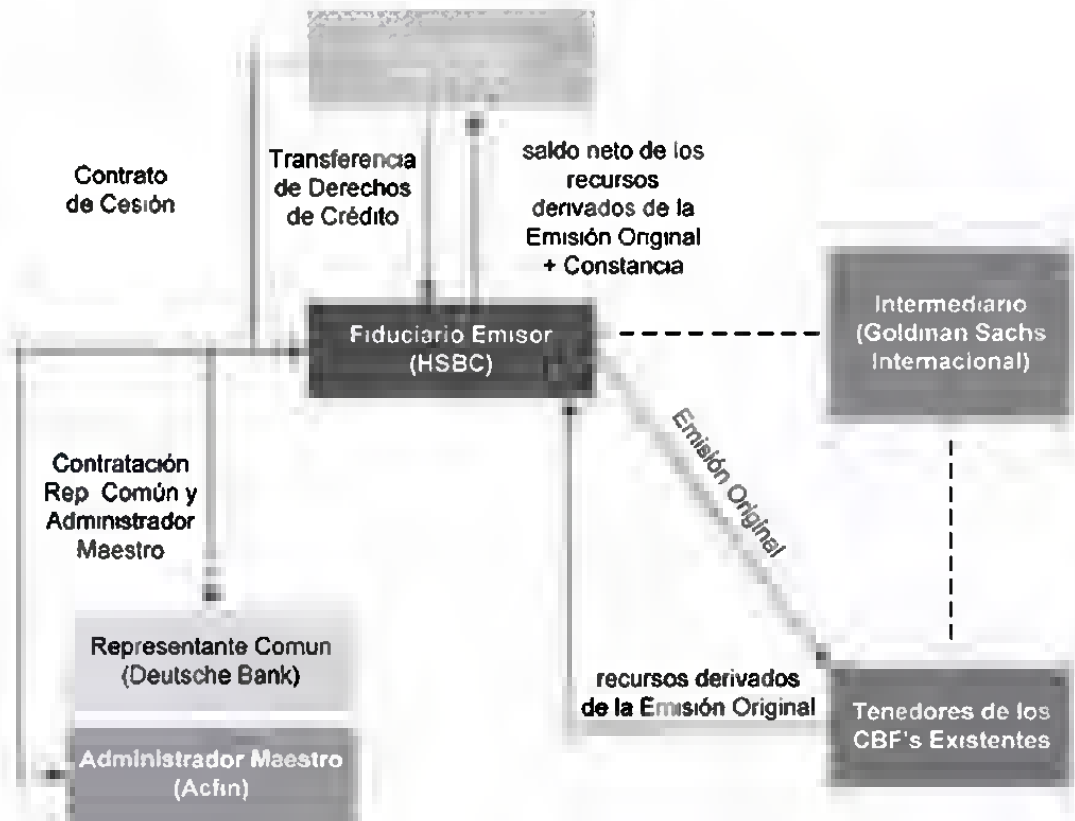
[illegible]

Contrato de Cesión

Transferencia de Derechos de Crédito

saldo neto de los recursos derivados de la Emisión Original + Constancia

Fiduciario Emisor (HSBC)

Intermediario (Goldman Sachs Internacional)

Emisión Original

Contratación Rep Común y Administrador Maestro

Representante Comun (Deutsche Bank)

recursos derivados de la Emisión Original

Tenedores de los CBF's Existentes

Administrador Maestro (Acfin)